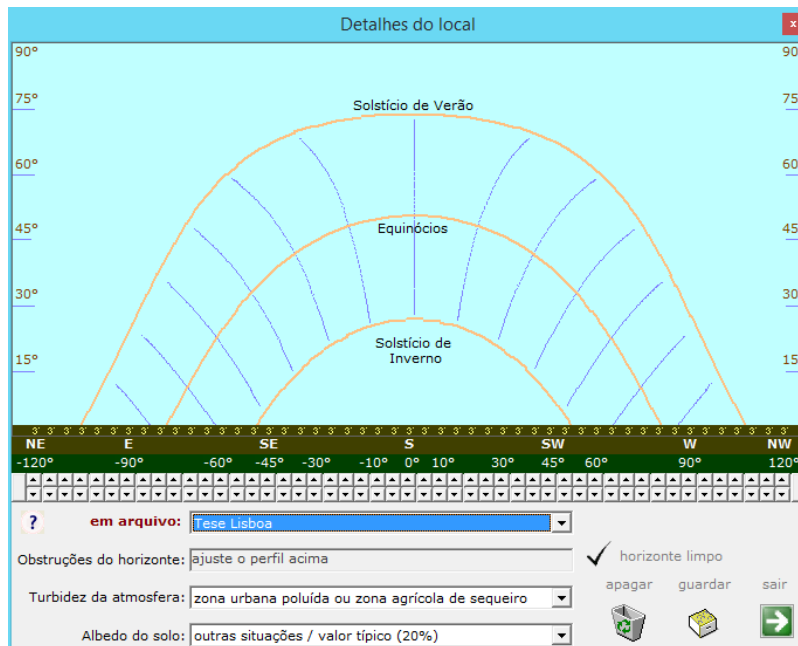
Detalhes do local

x

90°
75°
60°
45°
30°
15°

90°
75°
60°
45°
30°
15°

Solstício de Verão

Equinócios

Solstício de Inverno

NE E SE S SW W NW

-120° -90° -60° -45° -30° -10° 0° 10° 30° 45° 60° 90° 120°

?

em arquivo: Tese Lisboa

Obstruções do horizonte: ajuste o perfil acima

horizonte limpo

apagar guardar sair

Turbidez da atmosfera: zona urbana poluída ou zona agrícola de sequeiro

Albedo do solo: outras situações / valor típico (20%)